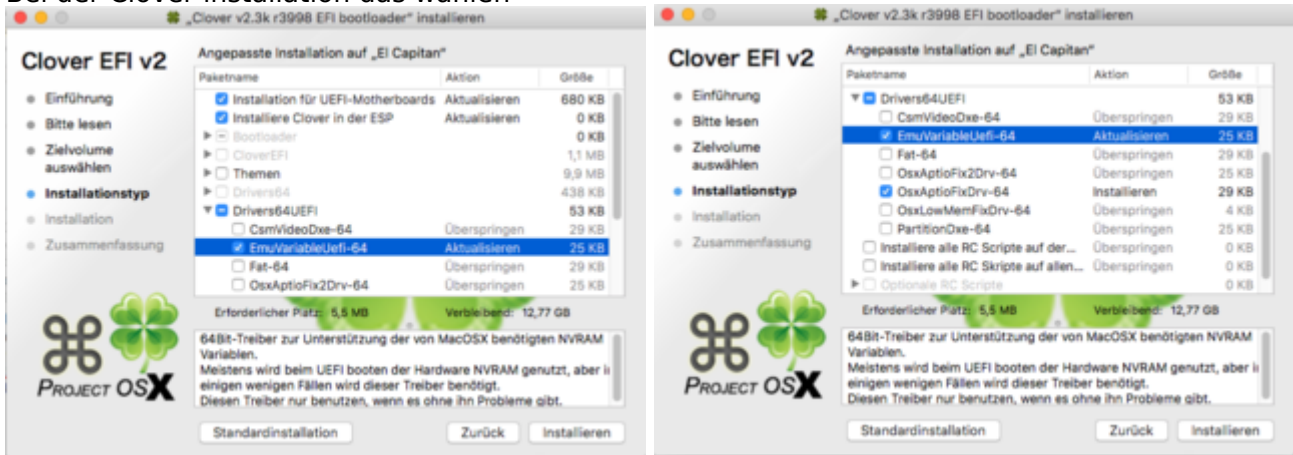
Bei der Clover Installation dus wählen

„Clover v2.3k r3998 EFI bootloader" installieren

Clover EFI v2

Einführung
Bitte lesen
Zielvolume auswählen
Installationstyp
Installation
Zusammenfassung

Angepasste Installation auf „El Capitan"

| Paketname | Aktion | Größe |
|---|---|---|
| Installation für UEFI-Motherboards | Aktualisieren | 680 KB |
| Installiere Clover in der ESP | Aktualisieren | 0 KB |
| Bootloader | | 0 KB |
| CloverEFI | | 1,1 MB |
| Themen | | 9,9 MB |
| Drivers64 | | 438 KB |
| Drivers64UEFI | | 53 KB |
| CsmVideoDxe-64 | Überspringen | 29 KB |
| EmuVariableUefi-64 | Aktualisieren | 25 KB |
| Fat-64 | Überspringen | 29 KB |
| OsxAptioFix2Drv-64 | Überspringen | 25 KB |

Erforderlicher Platz: 5,5 MB Verbleibend: 12,77 GB

64Bit-Treiber zur Unterstützung der von MacOSX benötigten NVRAM Variablen.
Meistens wird beim UEFI booten der Hardware NVRAM genutzt, aber i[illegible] einigen wenigen Fällen wird dieser Treiber benötigt.
Diesen Treiber nur benutzen, wenn es ohne ihn Probleme gibt.

PROJECT OSX

Standardinstallation Zurück Installieren

„Clover v2.3k r3998 EFI bootloader" installieren

Clover EFI v2

Einführung
Bitte lesen
Zielvolume auswählen
Installationstyp
Installation
Zusammenfassung

Angepasste Installation auf „El Capitan"

| Paketname | Aktion | Größe |
|---|---|---|
| Drivers64UEFI | | 53 KB |
| CsmVideoDxe-64 | Überspringen | 29 KB |
| EmuVariableUefi-64 | Aktualisieren | 25 KB |
| Fat-64 | Überspringen | 29 KB |
| OsxAptioFix2Drv-64 | Überspringen | 25 KB |
| OsxAptioFixDrv-64 | Installieren | 29 KB |
| OsxLowMemFixDrv-64 | Überspringen | 4 KB |
| PartitionDxe-64 | Überspringen | 25 KB |
| Installiere alle RC Scripte auf der... | Überspringen | 0 KB |
| Installiere alle RC Skripte auf allen... | Überspringen | 0 KB |
| Optionale RC Scripte | | 0 KB |

Erforderlicher Platz: 5,5 MB Verbleibend: 12,77 GB

64Bit-Treiber zur Unterstützung der von MacOSX benötigten NVRAM Variablen.
Meistens wird beim UEFI booten der Hardware NVRAM genutzt, aber i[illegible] einigen wenigen Fällen wird dieser Treiber benötigt.
Diesen Treiber nur benutzen, wenn es ohne ihn Probleme gibt.

PROJECT OSX

Standardinstallation Zurück Installieren